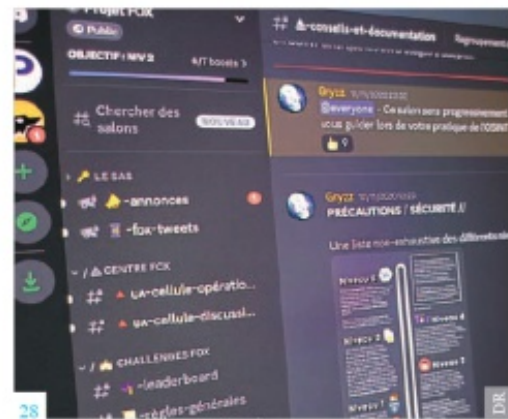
Projet FOX
Public
OBJECTIF : NIV 2
6/7 boosts >
Chercher des salons
NOUVEAU
LE SAS
-annonces
-fox-tweets
CENTRE FOX
ua-cellule-opératio...
ua-cellule-discussi...
CHALLENGES FOX
-leaderboard
-règles-générales
conseils-et-documentation
Gryzz
@everyone - Ce salon sera progressivement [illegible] vous guider lors de votre pratique de l'OSINT
Gryzz
PRÉCAUTIONS / sécurité !!
Une liste non-exhaustive des différents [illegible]
Niveau 0
Niveau 1
Niveau 2
Niveau 3
28
DR